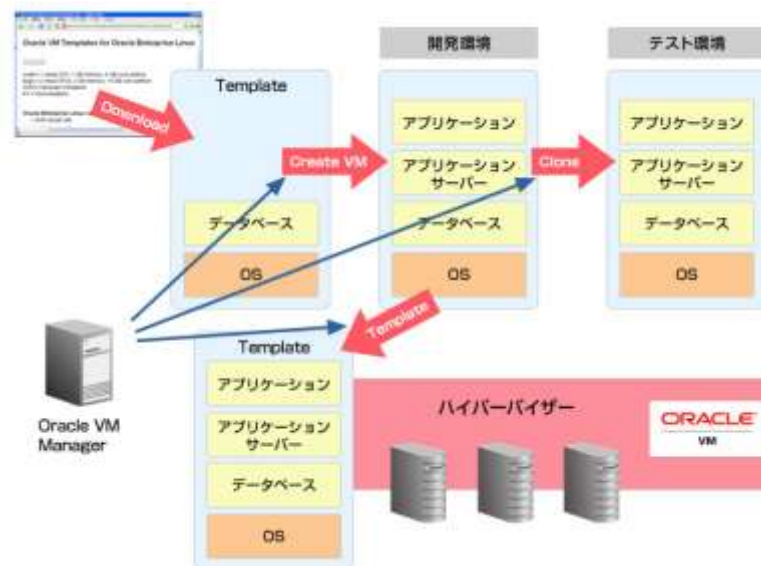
Oracle VM Templates for Oracle Enterprise Linux

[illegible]

Download

Template

データベース

OS

Create VM

開発環境

アプリケーション

アプリケーションサーバー

データベース

OS

Clone

テスト環境

アプリケーション

アプリケーションサーバー

データベース

OS

Template

Oracle VM Manager

Template

アプリケーション

アプリケーションサーバー

データベース

OS

ハイパーバイザー

ORACLE VM